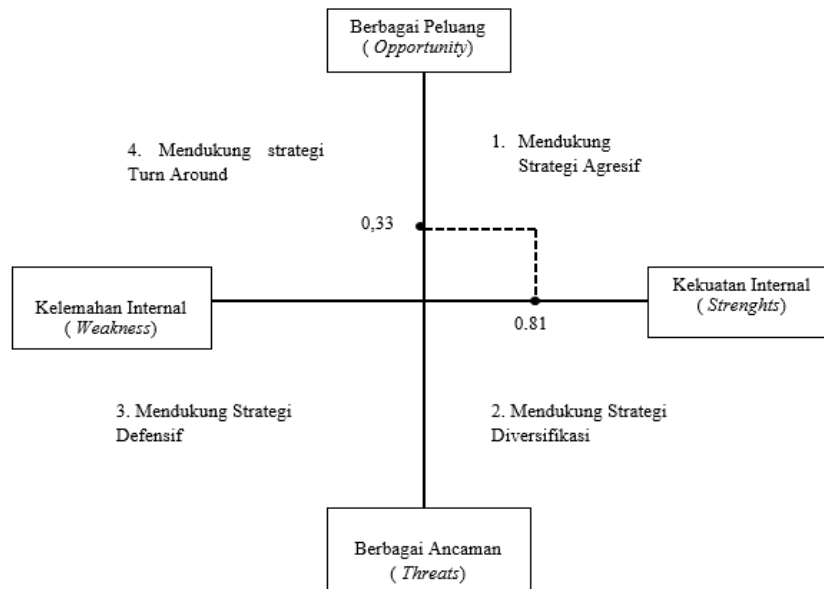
Berbagai Peluang
( *Opportunity*)

4. Mendukung strategi Turn Around

1. Mendukung Strategi Agresif

0,33

Kelemahan Internal
( *Weakness*)

Kekuatan Internal
( *Strenghts*)

0.81

3. Mendukung Strategi Defensif

2. Mendukung Strategi Diversifikasi

Berbagai Ancaman
( *Threats*)